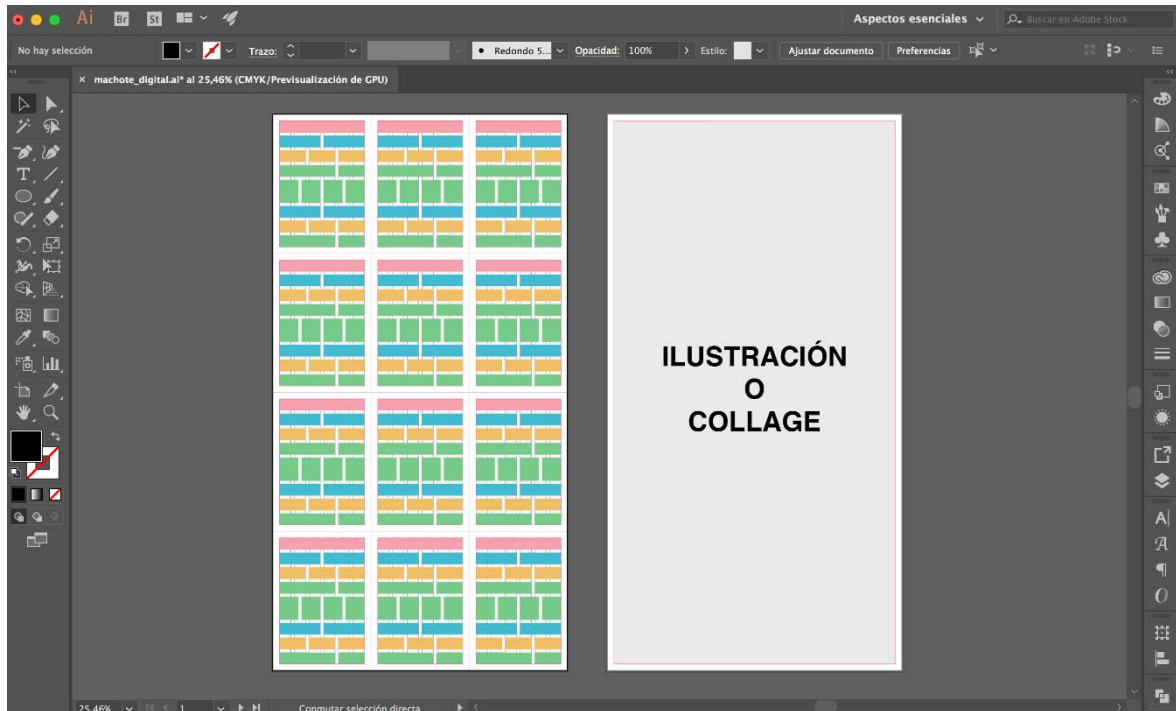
Ai Br St

Aspectos esenciales

Buscar en Adobe Stock

No hay selección

Trazo:

Redondo 5...

Opacidad: 100%

Estilo:

Ajustar documento

Preferencias

× machote_digital.ai* al 25,46% (CMYK/Previsualización de GPU)

ILUSTRACIÓN
O
COLLAGE

25,46%

1

Conmutar selección directa